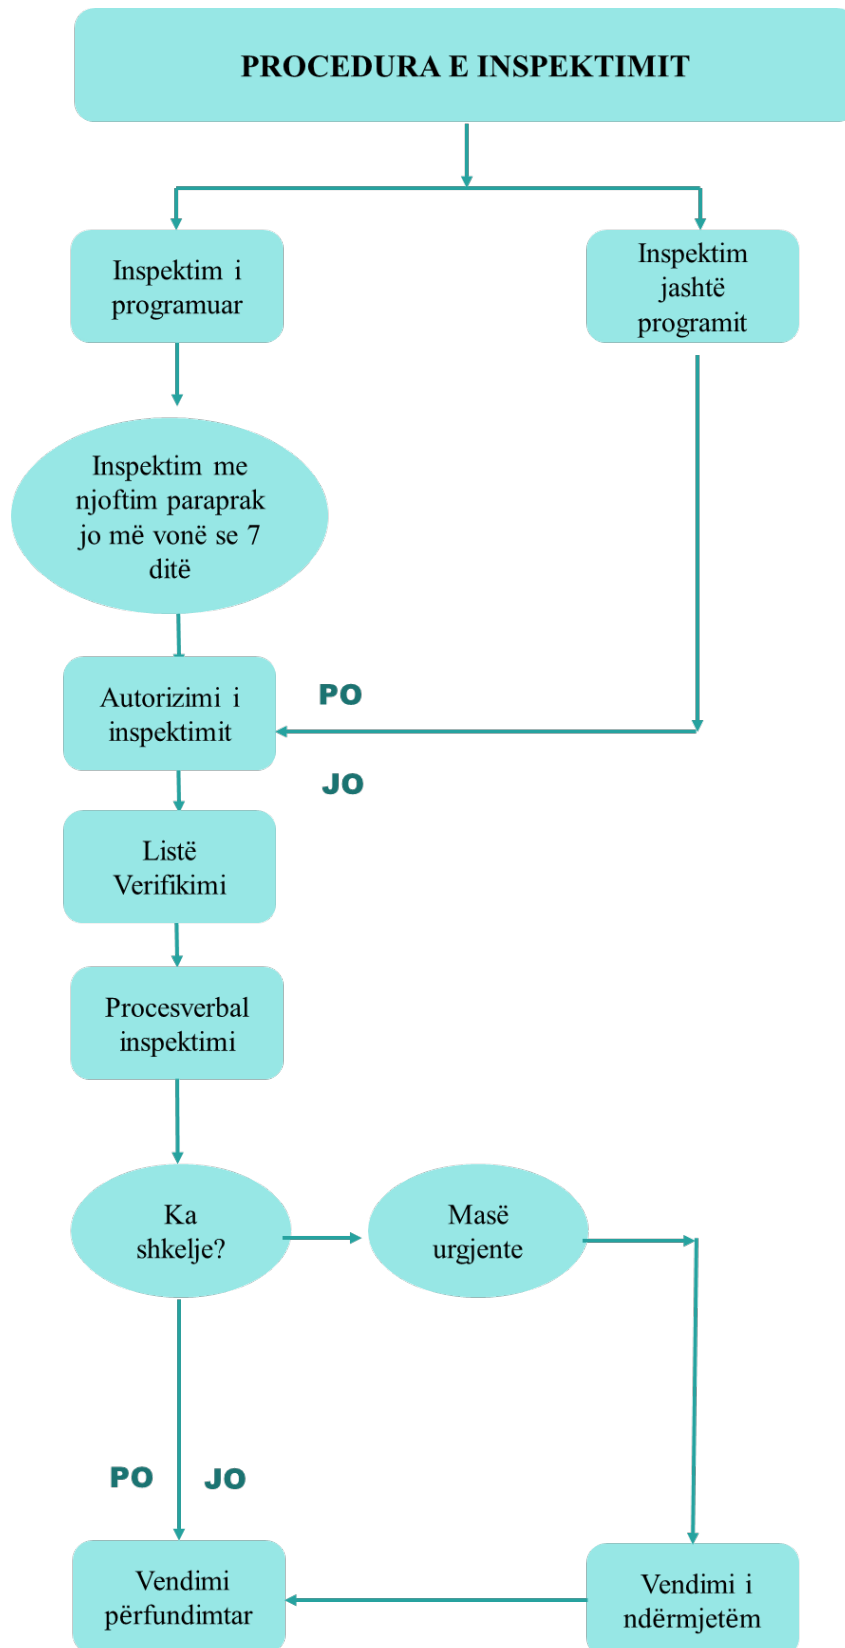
PROCEDURA E INSPEKTIMIT

Inspektim i programuar

Inspektim jashtë programit

Inspektim me njoftim paraprak jo më vonë se 7 ditë

Autorizimi i inspektimit

PO

JO

Listë Verifikimi

Procesverbal inspektimi

Ka shkelje?

Masë urgjente

PO

JO

Vendimi përfundimtar

Vendimi i ndërmjetëm